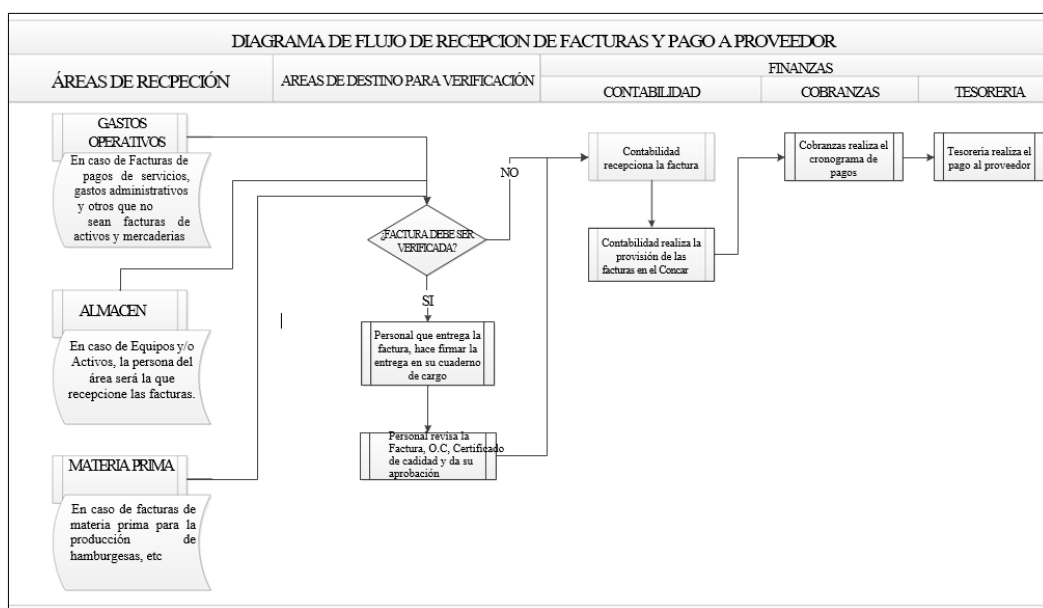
DIAGRAMA DE FLUJO DE RECEPCION DE FACTURAS Y PAGO A PROVEEDOR

ÁREAS DE RECPECIÓN

AREAS DE DESTINO PARA VERIFICACIÓN

FINANZAS

CONTABILIDAD

COBRANZAS

TESORERIA

GASTOS OPERATIVOS

En caso de Facturas de pagos de servicios, gastos administrativos y otros que no sean facturas de activos y mercaderias

ALMACEN

En caso de Equipos y/o Activos, la persona del área será la que recepcione las facturas.

MATERIA PRIMA

En caso de facturas de materia prima para la producción de hamburgesas, etc

¿FACTURA DEBE SER VERIFICADA?

NO

SI

Personal que entrega la factura, hace firmar la entrega en su cuaderno de cargo

Personal revisa la Factura, O.C, Certificado de cadidad y da su aprobación

Contabilidad recepciona la factura

Contabilidad realiza la provisión de las facturas en el Concar

Cobranzas realiza el cronograma de pagos

Tesorería realiza el pago al proveedor